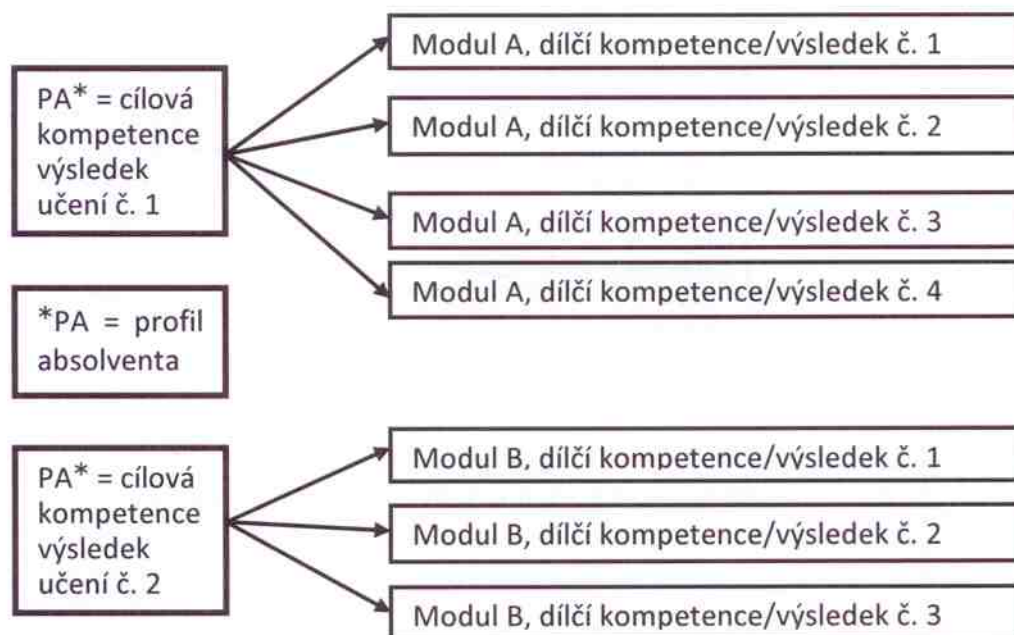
PA* = cílová kompetence výsledek učení č. 1

Modul A, dílčí kompetence/výsledek č. 1

Modul A, dílčí kompetence/výsledek č. 2

Modul A, dílčí kompetence/výsledek č. 3

Modul A, dílčí kompetence/výsledek č. 4

*PA = profil absolventa

PA* = cílová kompetence výsledek učení č. 2

Modul B, dílčí kompetence/výsledek č. 1

Modul B, dílčí kompetence/výsledek č. 2

Modul B, dílčí kompetence/výsledek č. 3